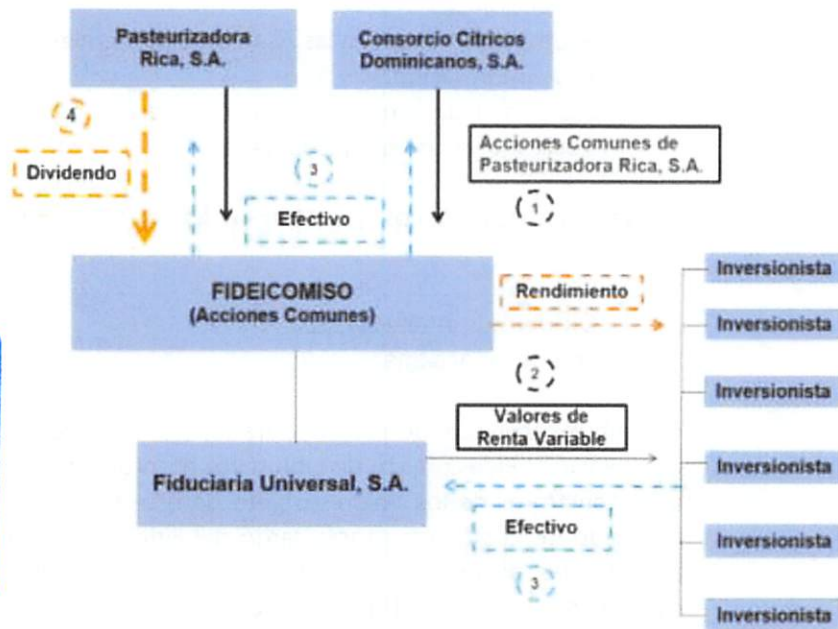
Pasteurizadora Rica, S.A.

Consorcio Citricos Dominicanos, S.A.

4

Dividendo

3

Efectivo

Acciones Comunes de Pasteurizadora Rica, S.A.

1

FIDEICOMISO
(Acciones Comunes)

Rendimiento

2

Valores de Renta Variable

Fiduciaria Universal, S.A.

Efectivo

3

Inversionista

Inversionista

Inversionista

Inversionista

Inversionista

Inversionista